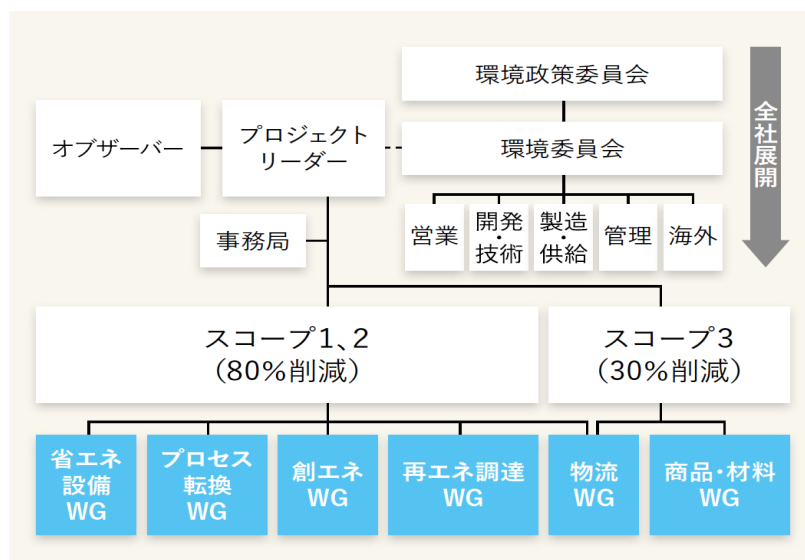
環境政策委員会

オブザーバー

プロジェクトリーダー

環境委員会

全社展開

事務局

営業

開発・技術

製造・供給

管理

海外

スコープ1、2
（80%削減）

スコープ3
（30%削減）

省エネ設備WG

プロセス転換WG

創エネWG

再エネ調達WG

物流WG

商品・材料WG